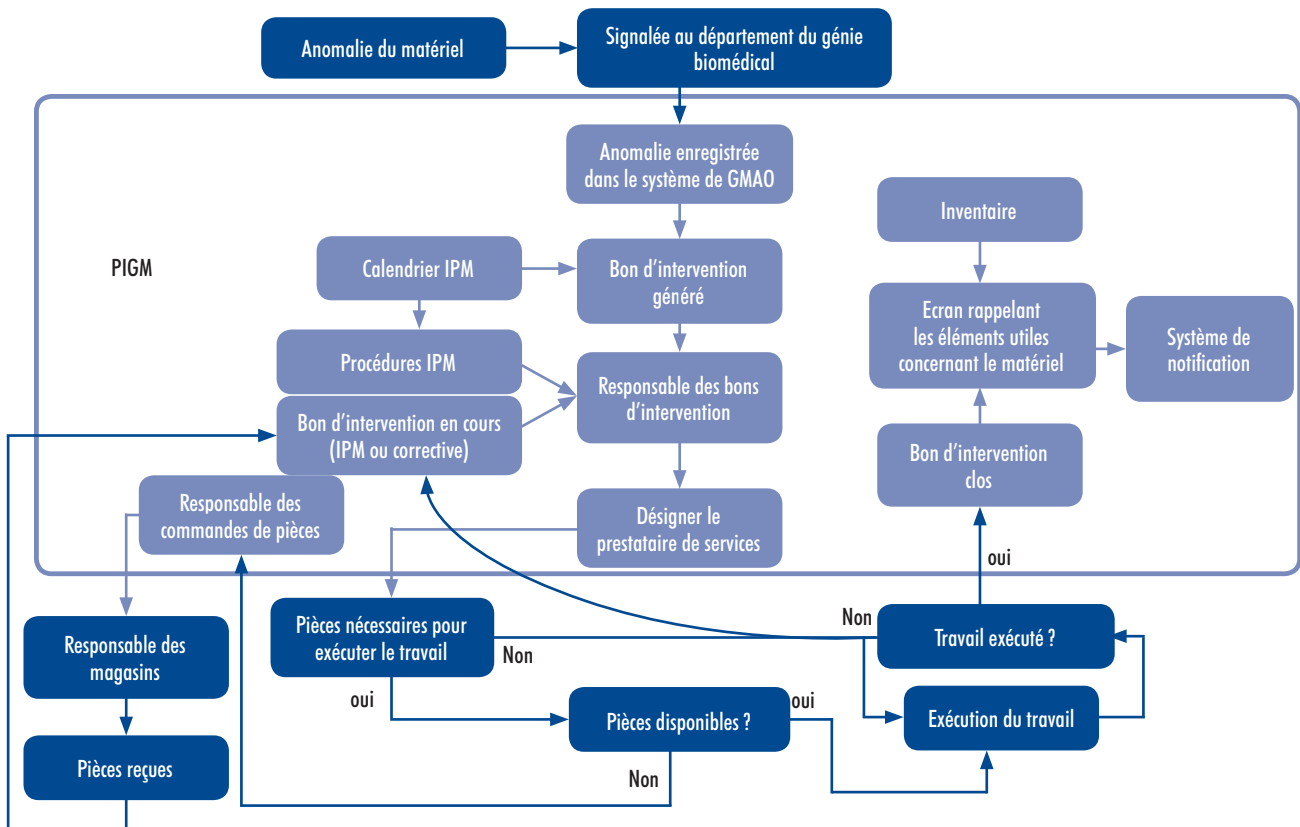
Anomalie du matériel

Signalée au département du génie biomédical

Anomalie enregistrée dans le système de GMAO

PIGM

Calendrier IPM

Bon d'intervention généré

Procédures IPM

Responsable des bons d'intervention

Bon d'intervention en cours (IPM ou corrective)

Responsable des commandes de pièces

Désigner le prestataire de services

Inventaire

Ecran rappelant les éléments utiles concernant le matériel

Système de notification

Bon d'intervention clos

oui

Non

Travail exécuté ?

Pièces nécessaires pour exécuter le travail

Non

Responsable des magasins

oui

Pièces disponibles ?

oui

Exécution du travail

Pièces reçues

Non